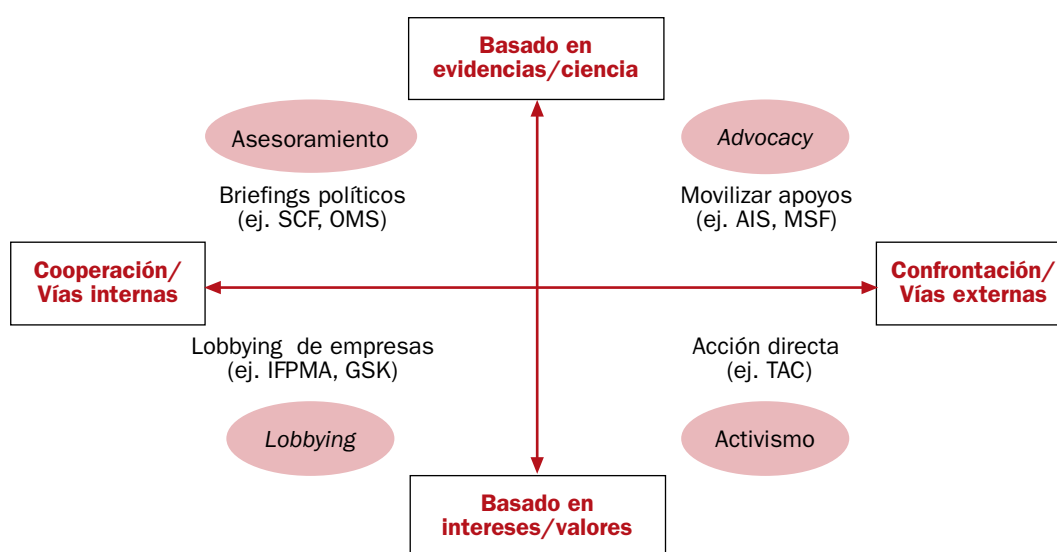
Basado en evidencias/ciencia

Asesoramiento

Advocacy

Briefings políticos
(ej. SCF, OMS)

Movilizar apoyos
(ej. AIS, MSF)

Cooperación/
Vías internas

Confrontación/
Vías externas

Lobbying de empresas
(ej. IFPMA, GSK)

Acción directa
(ej. TAC)

Lobbying

Activismo

Basado en intereses/valores